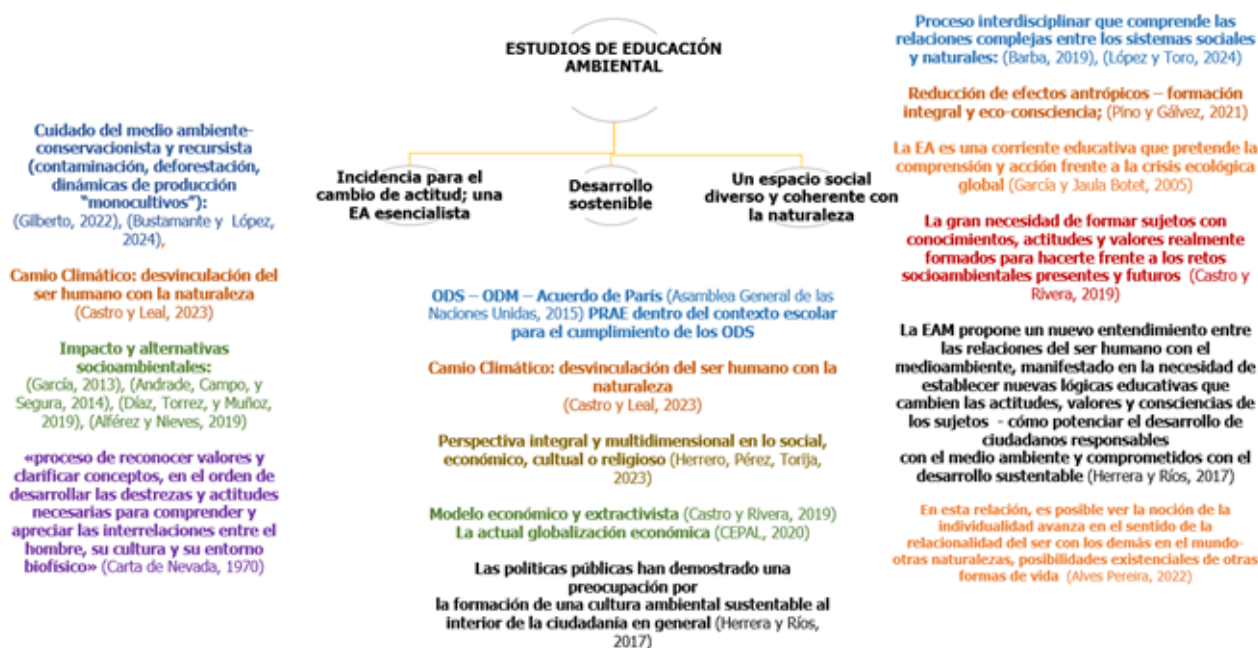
ESTUDIOS DE EDUCACIÓN AMBIENTAL

Incidencia para el cambio de actitud; una EA esencialista

Desarrollo sostenible

Un espacio social diverso y coherente con la naturaleza

Cuidado del medio ambiente-conservacionista y recursista (contaminación, deforestación, dinámicas de producción "monocultivos"): (Gilberto, 2022), (Bustamante y López, 2024),

Camio Climático: desvinculación del ser humano con la naturaleza (Castro y Leal, 2023)

Impacto y alternativas socioambientales: (García, 2013), (Andrade, Campo, y Segura, 2014), (Díaz, Torrez, y Muñoz, 2019), (Alférez y Nieves, 2019)

«proceso de reconocer valores y clarificar conceptos, en el orden de desarrollar las destrezas y actitudes necesarias para comprender y apreciar las interrelaciones entre el hombre, su cultura y su entorno biofísico» (Carta de Nevada, 1970)

ODS – ODM – Acuerdo de París (Asamblea General de las Naciones Unidas, 2015) PRAE dentro del contexto escolar para el cumplimiento de los ODS

Camio Climático: desvinculación del ser humano con la naturaleza (Castro y Leal, 2023)

Perspectiva integral y multidimensional en lo social, económico, cultural o religioso (Herrero, Pérez, Torija, 2023)

Modelo económico y extractivista (Castro y Rivera, 2019) La actual globalización económica (CEPAL, 2020)

Las políticas públicas han demostrado una preocupación por la formación de una cultura ambiental sustentable al interior de la ciudadanía en general (Herrera y Ríos, 2017)

Proceso interdisciplinar que comprende las relaciones complejas entre los sistemas sociales y naturales: (Barba, 2019), (López y Toro, 2024)

Reducción de efectos antrópicos – formación integral y eco-consciencia; (Pino y Gálvez, 2021)

La EA es una corriente educativa que pretende la comprensión y acción frente a la crisis ecológica global (García y Jaula Botet, 2005)

La gran necesidad de formar sujetos con conocimientos, actitudes y valores realmente formados para hacerte frente a los retos socioambientales presentes y futuros (Castro y Rivera, 2019)

La EAM propone un nuevo entendimiento entre las relaciones del ser humano con el medioambiente, manifestado en la necesidad de establecer nuevas lógicas educativas que cambien las actitudes, valores y consciencias de los sujetos - cómo potenciar el desarrollo de ciudadanos responsables con el medio ambiente y comprometidos con el desarrollo sustentable (Herrera y Ríos, 2017)

En esta relación, es posible ver la noción de la individualidad avanza en el sentido de la relacionalidad del ser con los demás en el mundo-otras naturalezas, posibilidades existenciales de otras formas de vida (Alves Pereira, 2022)